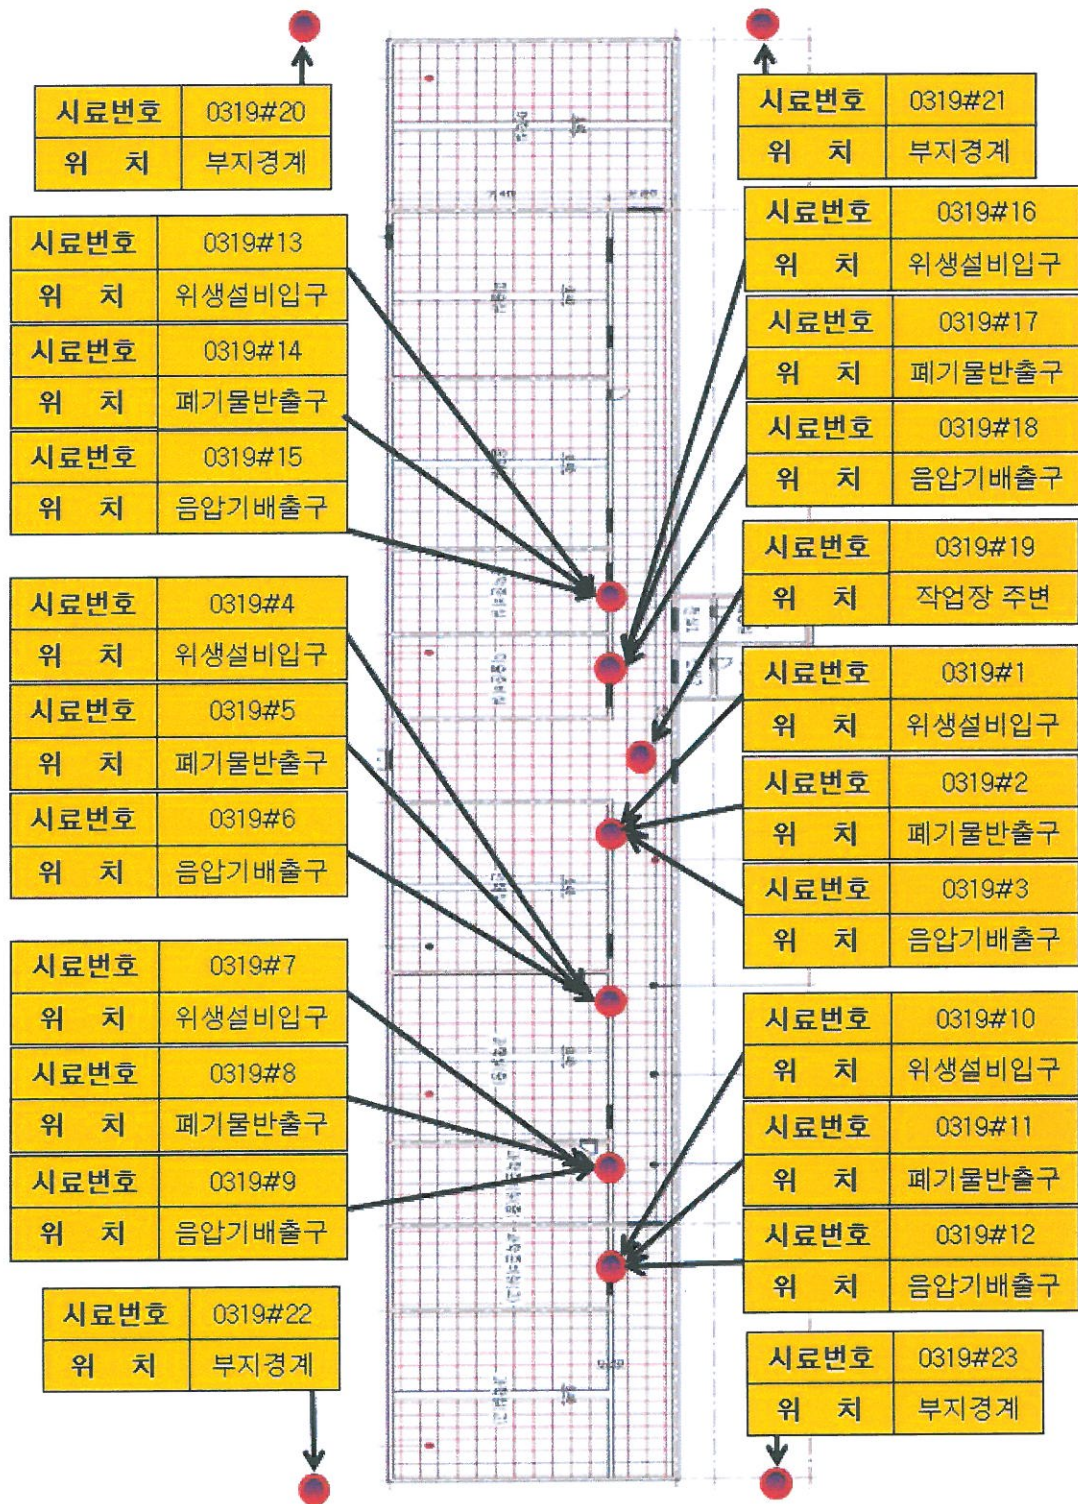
| 시료번호 | 0319#20 |
|---|---|
| 위 치 | 부지경계 |

| 시료번호 | 0319#21 |
|---|---|
| 위 치 | 부지경계 |

| 시료번호 | 0319#13 |
|---|---|
| 위 치 | 위생설비입구 |
| 시료번호 | 0319#14 |
| 위 치 | 폐기물반출구 |
| 시료번호 | 0319#15 |
| 위 치 | 음압기배출구 |

| 시료번호 | 0319#16 |
|---|---|
| 위 치 | 위생설비입구 |
| 시료번호 | 0319#17 |
| 위 치 | 폐기물반출구 |
| 시료번호 | 0319#18 |
| 위 치 | 음압기배출구 |

| 시료번호 | 0319#19 |
|---|---|
| 위 치 | 작업장 주변 |

| 시료번호 | 0319#4 |
|---|---|
| 위 치 | 위생설비입구 |
| 시료번호 | 0319#5 |
| 위 치 | 폐기물반출구 |
| 시료번호 | 0319#6 |
| 위 치 | 음압기배출구 |

| 시료번호 | 0319#1 |
|---|---|
| 위 치 | 위생설비입구 |
| 시료번호 | 0319#2 |
| 위 치 | 폐기물반출구 |
| 시료번호 | 0319#3 |
| 위 치 | 음압기배출구 |

| 시료번호 | 0319#7 |
|---|---|
| 위 치 | 위생설비입구 |
| 시료번호 | 0319#8 |
| 위 치 | 폐기물반출구 |
| 시료번호 | 0319#9 |
| 위 치 | 음압기배출구 |

| 시료번호 | 0319#10 |
|---|---|
| 위 치 | 위생설비입구 |
| 시료번호 | 0319#11 |
| 위 치 | 폐기물반출구 |
| 시료번호 | 0319#12 |
| 위 치 | 음압기배출구 |

| 시료번호 | 0319#22 |
|---|---|
| 위 치 | 부지경계 |

| 시료번호 | 0319#23 |
|---|---|
| 위 치 | 부지경계 |